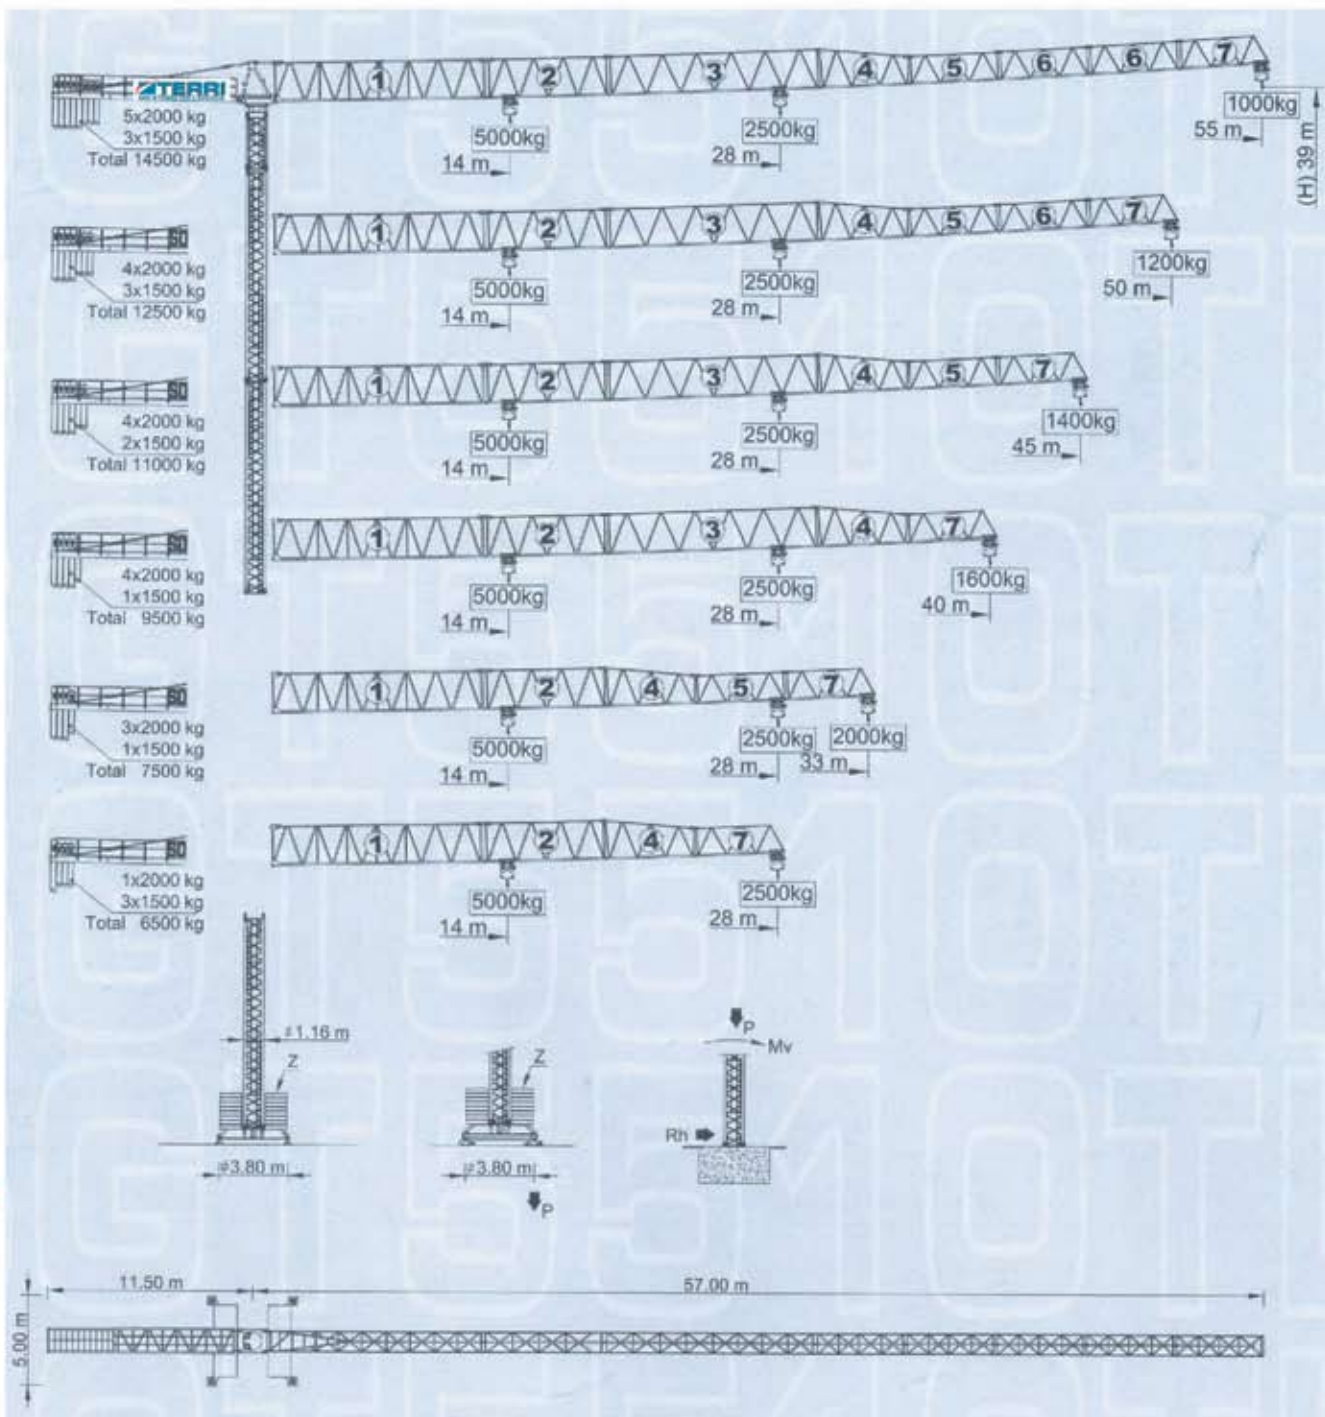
TERRI

5x2000 kg
3x1500 kg
Total 14500 kg

1 2 3 4 5 6 6 7

5000kg
14 m
2500kg
28 m
1000kg
55 m
(H) 39 m

4x2000 kg
3x1500 kg
Total 12500 kg

1 2 3 4 5 6 7

5000kg
14 m
2500kg
28 m
1200kg
50 m

4x2000 kg
2x1500 kg
Total 11000 kg

1 2 3 4 5 7

5000kg
14 m
2500kg
28 m
1400kg
45 m

4x2000 kg
1x1500 kg
Total 9500 kg

1 2 3 4 7

5000kg
14 m
2500kg
28 m
1600kg
40 m

3x2000 kg
1x1500 kg
Total 7500 kg

1 2 4 5 7

5000kg
14 m
2500kg
28 m
2000kg
33 m

1x2000 kg
3x1500 kg
Total 6500 kg

1 2 4 7

5000kg
14 m
2500kg
28 m

1.16 m
Z
3.80 m

Z
3.80 m
P

P
Mv
Rh

11.50 m
57.00 m
5.00 m